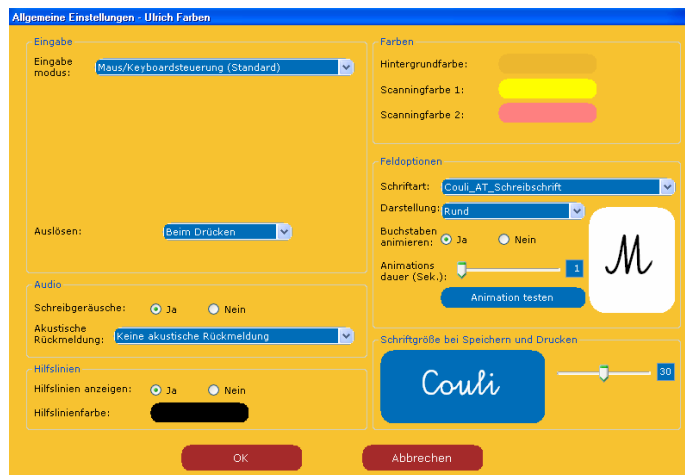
Allgemeine Einstellungen - Ulrich Farben

Eingabe

Eingabe modus: Maus/Keyboardsteuerung (Standard)

Auslösen: Beim Drücken

Audio

Schreibgeräusche: Ja Nein

Akustische Rückmeldung: Keine akustische Rückmeldung

Hilfslinien

Hilfslinien anzeigen: Ja Nein

Hilfslinienfarbe:

Farben

Hintergrundfarbe:

Scanningfarbe 1:

Scanningfarbe 2:

Feldoptionen

Schriftart: Couli_AT_Schreibschrift

Darstellung: Rund

Buchstaben animieren: Ja Nein

Animations dauer (Sek.): 1

Animation testen

M

Schriftgröße bei Speichern und Drucken

Couli

30

OK

Abbrechen